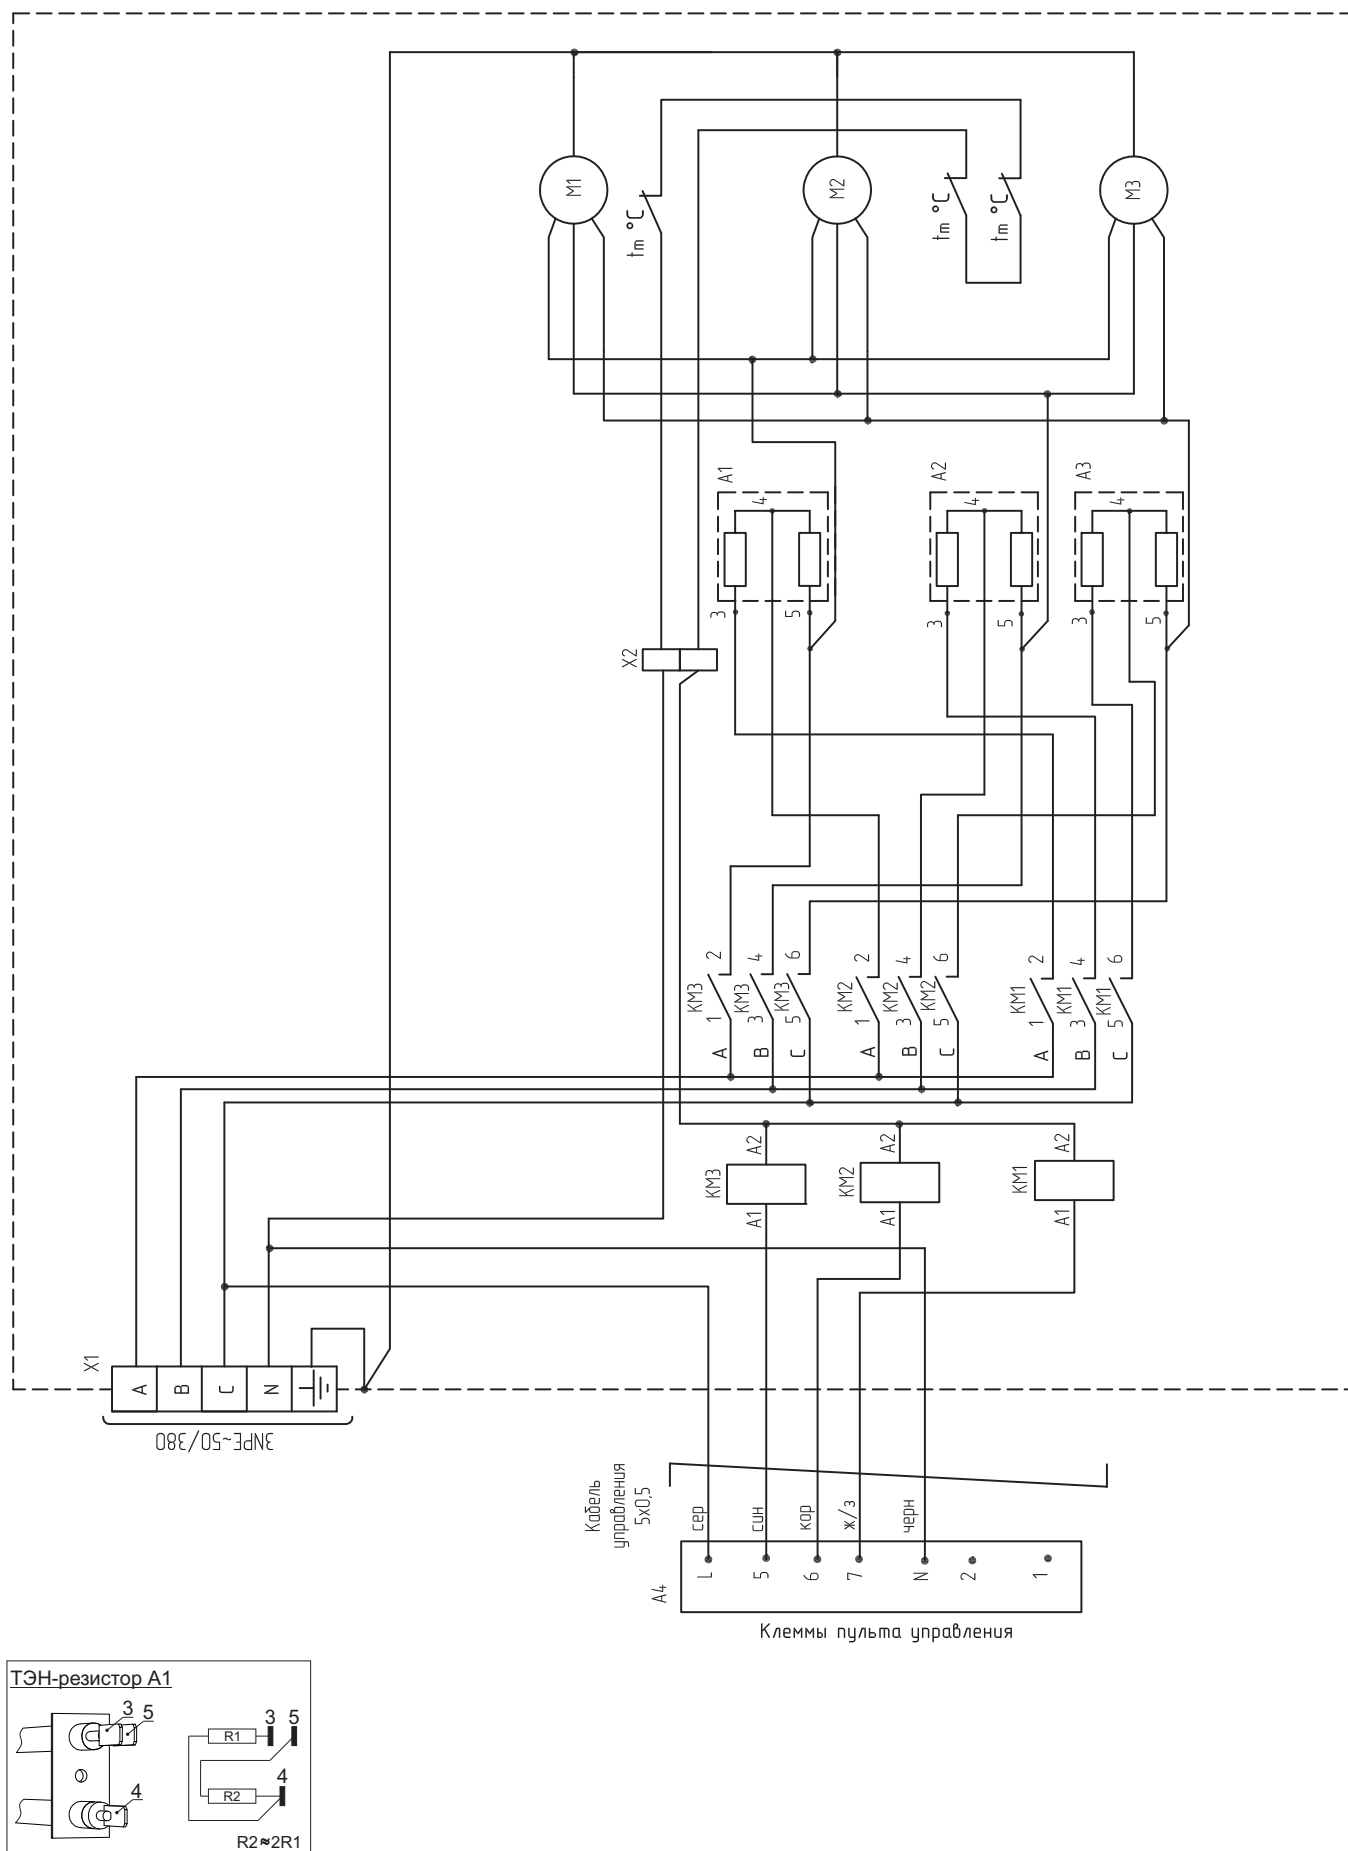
M1
M2
M3
$t_m$ °C
$t_m$ °C
$t_m$ °C
A1
4
3
5
A2
4
3
5
A3
4
3
5
X2
2 4 6
KM3 1 KM3 3 KM3 5
A B C
2 4 6
KM2 1 KM2 3 KM2 5
A B C
2 4 6
KM1 1 KM1 3 KM1 5
A B C
A2
KM3
A1
A2
KM2
A1
A2
KM1
A1
X1
A B C N
3NPE~50/380
Кабель управления 5х0,5
сер син кор ж/з черн
A4
L 5 6 7 N 2 1
Клеммы пульта управления

ТЭН-резистор A1
3 5
4
R1 3 5
R2 4
R2≈2R1